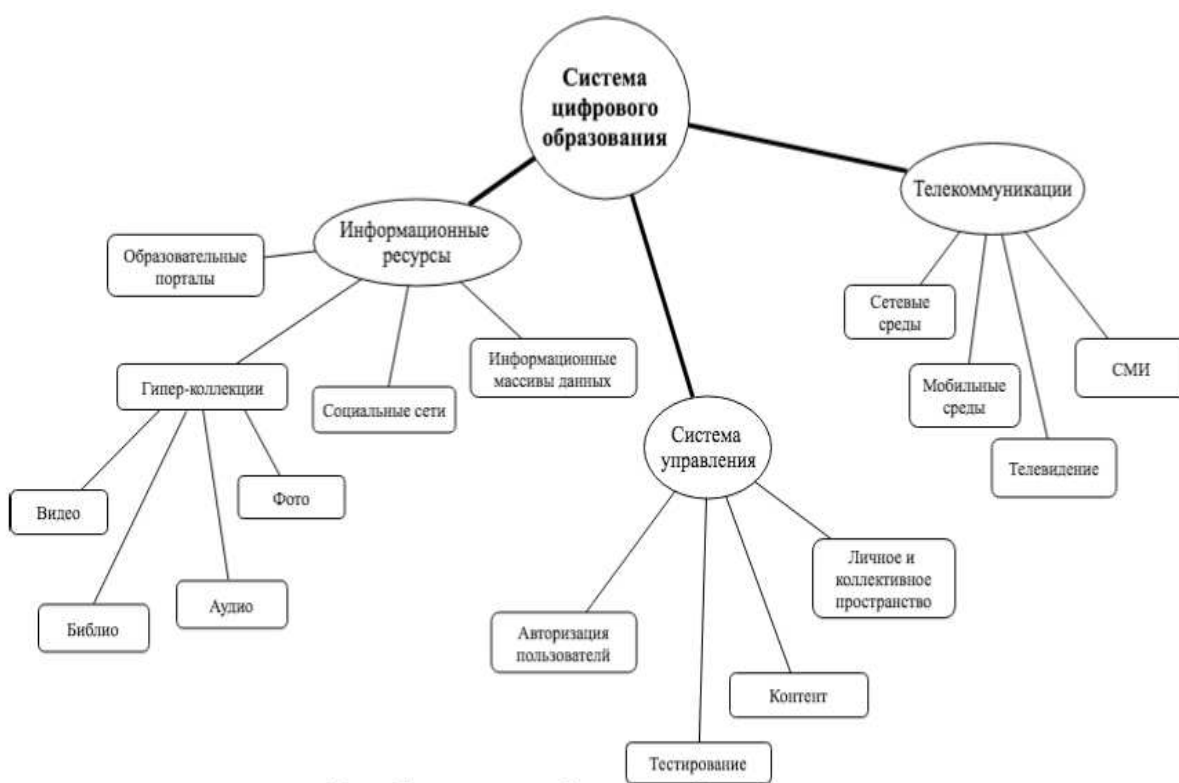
Система цифрового образования

Информационные ресурсы

Образовательные порталы

Гипер-коллекции

Социальные сети

Информационные массивы данных

Видео

Фото

Библио

Аудио

Система управления

Авторизация пользователей

Тестирование

Контент

Личное и коллективное пространство

Телекоммуникации

Сетевые среды

Мобильные среды

Телевидение

СМИ